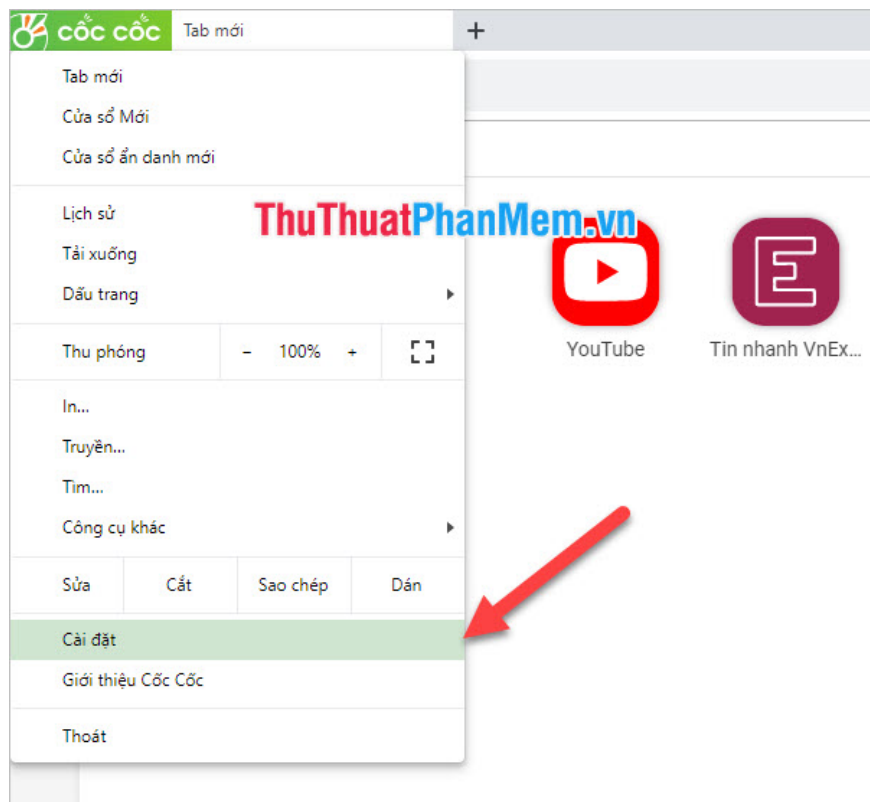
cốc cốc Tab mới +

Tab mới
Cửa sổ Mới
Cửa sổ ẩn danh mới

Lịch sử
Tải xuống
Dấu trang

Thu phóng - 100% +

In...
Truyền...
Tìm...
Công cụ khác

Sửa | Cắt | Sao chép | Dán

Cài đặt
Giới thiệu Cốc Cốc

Thoát

ThuThuatPhanMem.vn

YouTube
Tin nhanh VnEx...